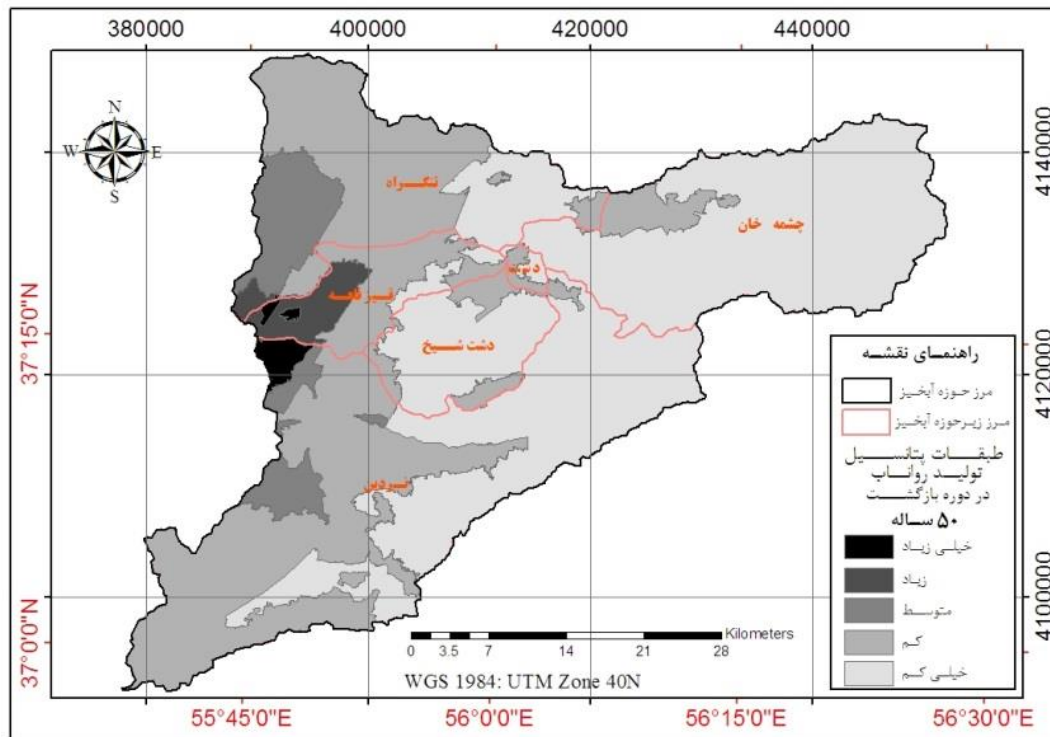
380000
400000
420000
440000

N
W
E
S

4140000
4120000
4100000

37°15'0"N
37°0'0"N

تنگراه
چشمه خان
دشت شیخ
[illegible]
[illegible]
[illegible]

راهنمای نقشه
مرز حوزه آبخیز
مرز زیرحوزه آبخیز
طبقات پتانسیل تولید رواناب در دوره بازگشت ۵۰ ساله
خیلی زیاد
زیاد
متوسط
کم
خیلی کم

Kilometers
0 3.5 7 14 21 28
WGS 1984: UTM Zone 40N

55°45'0"E
56°0'0"E
56°15'0"E
56°30'0"E